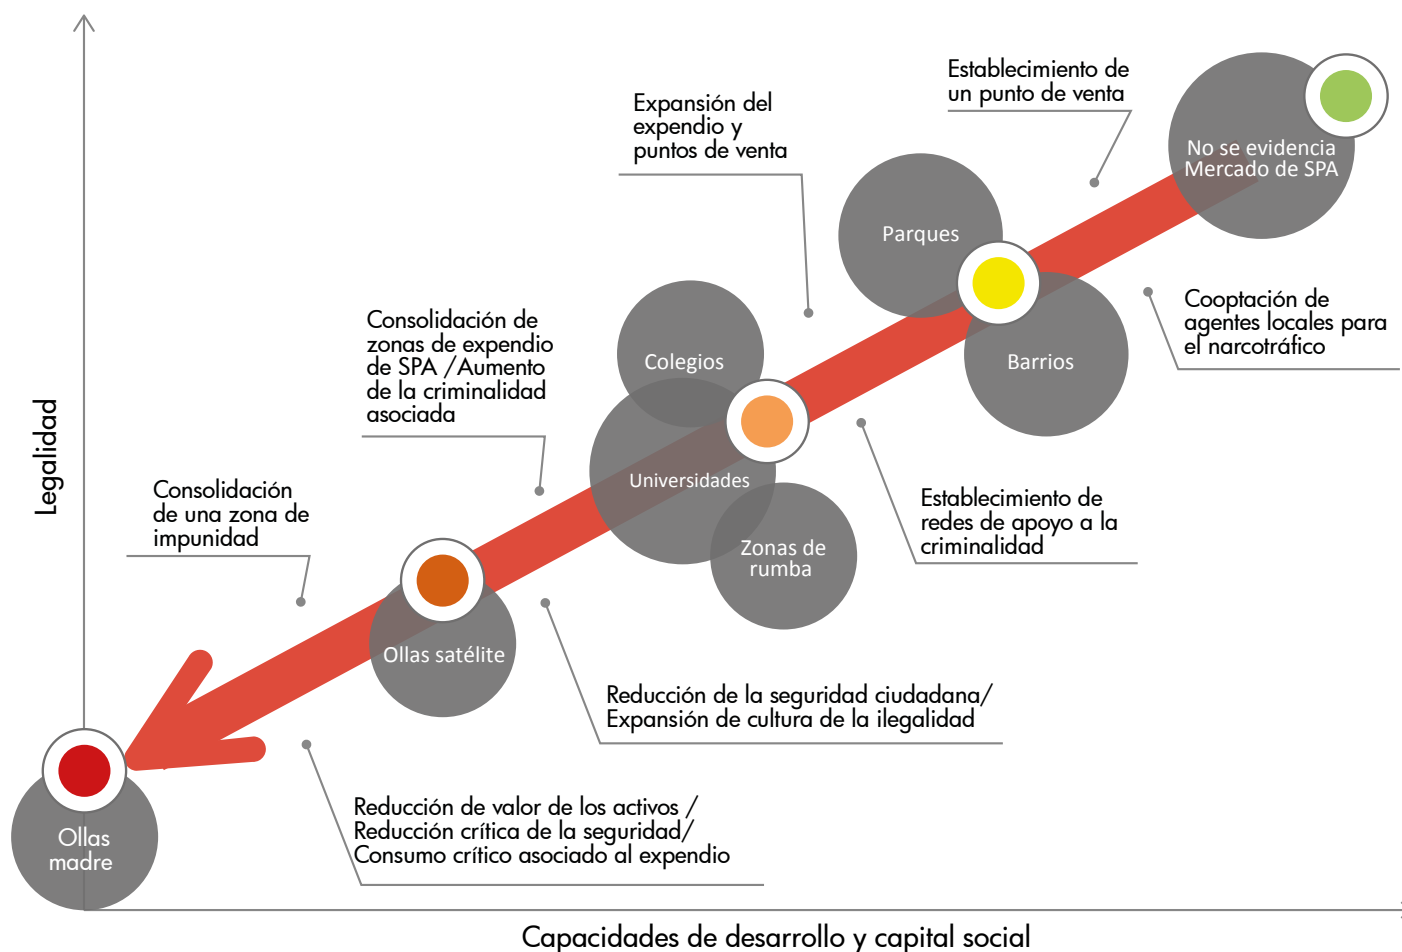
Establecimiento de un punto de venta

No se evidencia Mercado de SPA

Expansión del expendio y puntos de venta

Parques

Cooptación de agentes locales para el narcotráfico

Barrios

Consolidación de zonas de expendio de SPA /Aumento de la criminalidad asociada

Colegios

Universidades

Establecimiento de redes de apoyo a la criminalidad

Legalidad

Consolidación de una zona de impunidad

Zonas de rumba

Ollas satélite

Reducción de la seguridad ciudadana/ Expansión de cultura de la ilegalidad

Ollas madre

Reducción de valor de los activos / Reducción crítica de la seguridad/ Consumo crítico asociado al expendio

Capacidades de desarrollo y capital social